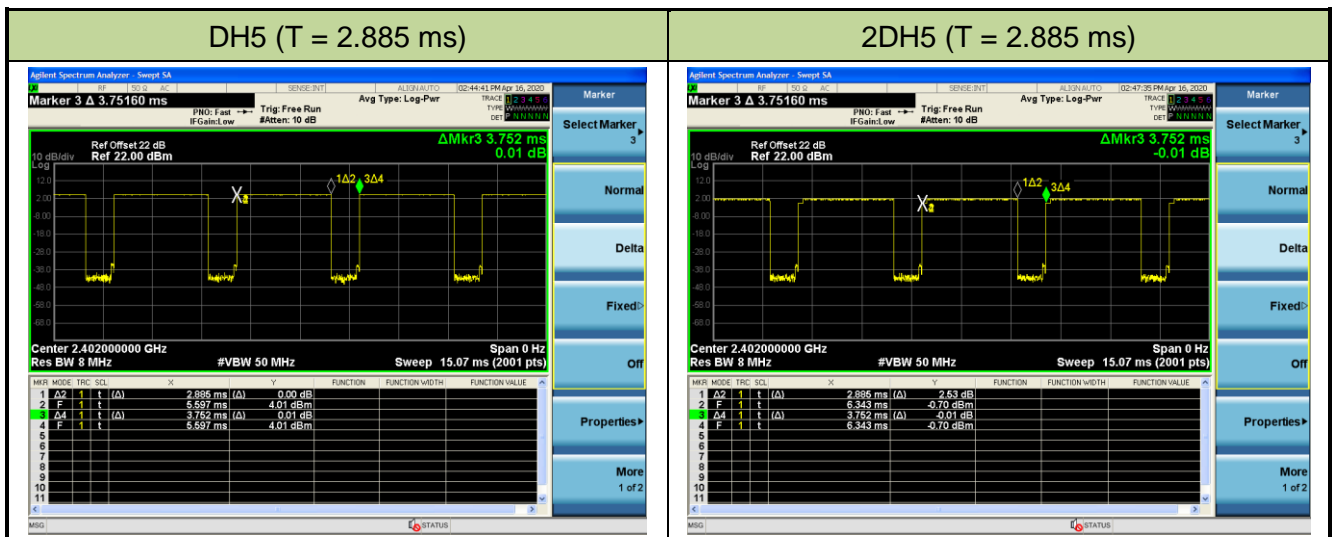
| DH5 (T = 2.885 ms) | 2DH5 (T = 2.885 ms) |
|---|---|

Agilent Spectrum Analyzer - Swept SA
RF 50 Ω AC SENSE:INT ALIGN AUTO 02:44:41 PM Apr 16, 2020
Marker 3 Δ 3.75160 ms
PNO: Fast IFGain:Low Trig: Free Run #Atten: 10 dB Avg Type: Log-Pwr
TRACE 1 2 3 4 5 6 TYPE DET P N N N N N
ΔMkr3 3.752 ms 0.01 dB
Ref Offset 22 dB
10 dB/div Ref 22.00 dBm
Log
12.0
2.00
-8.00
-18.0
-28.0
-38.0
-48.0
-58.0
-68.0
1Δ2 3Δ4
Center 2.402000000 GHz Span 0 Hz
Res BW 8 MHz #VBW 50 MHz Sweep 15.07 ms (2001 pts)

| MKR | MODE | TRC | SCL | X | | Y | FUNCTION | FUNCTION WIDTH | FUNCTION VALUE |
|---|---|---|---|---|---|---|---|---|---|
| 1 | Δ2 | 1 | t (Δ) | 2.895 ms | (Δ) | 0.00 dB | | | |
| 2 | F | 1 | t | 5.597 ms | | 4.01 dBm | | | |
| 3 | Δ4 | 1 | t (Δ) | 3.752 ms | (Δ) | 0.01 dB | | | |
| 4 | F | 1 | t | 5.597 ms | | 4.01 dBm | | | |
| 5 | | | | | | | | | |
| 6 | | | | | | | | | |
| 7 | | | | | | | | | |
| 8 | | | | | | | | | |
| 9 | | | | | | | | | |
| 10 | | | | | | | | | |
| 11 | | | | | | | | | |

MSG STATUS

Marker
Select Marker 3
Normal
Delta
Fixed▷
Off
Properties▸
More 1 of 2

Agilent Spectrum Analyzer - Swept SA
RF 50 Ω AC SENSE:INT ALIGN AUTO 02:47:35 PM Apr 16, 2020
Marker 3 Δ 3.75160 ms
PNO: Fast IFGain:Low Trig: Free Run #Atten: 10 dB Avg Type: Log-Pwr
TRACE 1 2 3 4 5 6 TYPE DET P N N N N N
ΔMkr3 3.752 ms -0.01 dB
Ref Offset 22 dB
10 dB/div Ref 22.00 dBm
Log
12.0
2.00
-8.00
-18.0
-28.0
-38.0
-48.0
-58.0
-68.0
1Δ2 3Δ4
Center 2.402000000 GHz Span 0 Hz
Res BW 8 MHz #VBW 50 MHz Sweep 15.07 ms (2001 pts)

| MKR | MODE | TRC | SCL | X | | Y | FUNCTION | FUNCTION WIDTH | FUNCTION VALUE |
|---|---|---|---|---|---|---|---|---|---|
| 1 | Δ2 | 1 | t (Δ) | 2.885 ms | (Δ) | 2.53 dB | | | |
| 2 | F | 1 | t | 6.343 ms | | -0.70 dBm | | | |
| 3 | Δ4 | 1 | t (Δ) | 3.752 ms | (Δ) | -0.01 dB | | | |
| 4 | F | 1 | t | 6.343 ms | | -0.70 dBm | | | |
| 5 | | | | | | | | | |
| 6 | | | | | | | | | |
| 7 | | | | | | | | | |
| 8 | | | | | | | | | |
| 9 | | | | | | | | | |
| 10 | | | | | | | | | |
| 11 | | | | | | | | | |

MSG STATUS

Marker
Select Marker 3
Normal
Delta
Fixed▷
Off
Properties▸
More 1 of 2